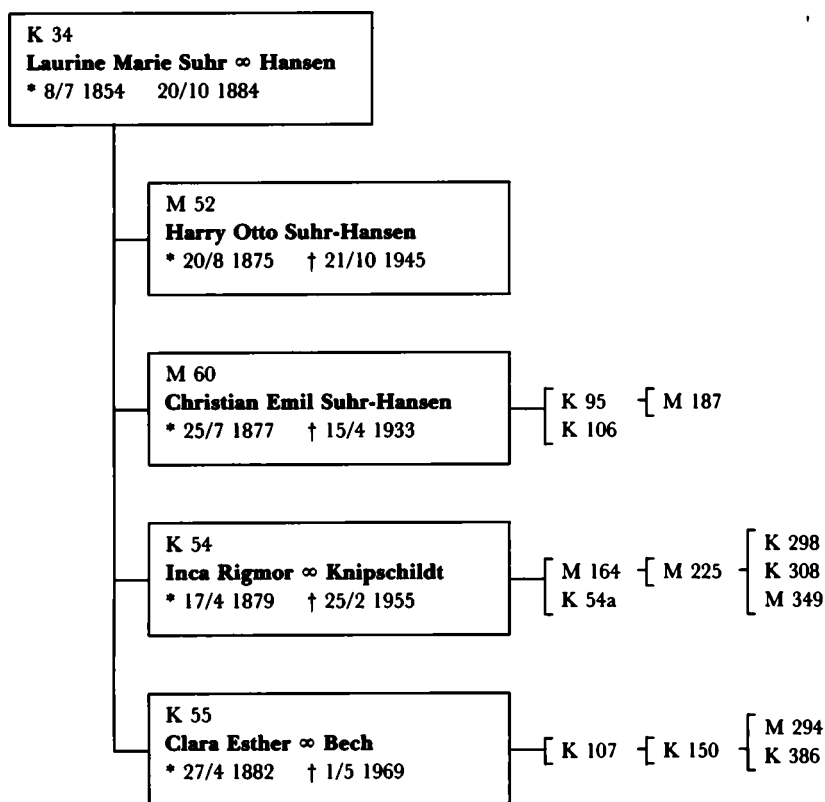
K 34
**Laurine Marie Suhr ∞ Hansen**
* 8/7 1854 20/10 1884

M 52
**Harry Otto Suhr-Hansen**
* 20/8 1875 † 21/10 1945

M 60
**Christian Emil Suhr-Hansen**
* 25/7 1877 † 15/4 1933

K 95 M 187
K 106

K 54
**Inca Rigmor ∞ Knipschildt**
* 17/4 1879 † 25/2 1955

M 164 M 225 K 298
K 54a K 308
M 349

K 55
**Clara Esther ∞ Bech**
* 27/4 1882 † 1/5 1969

K 107 K 150 M 294
K 386